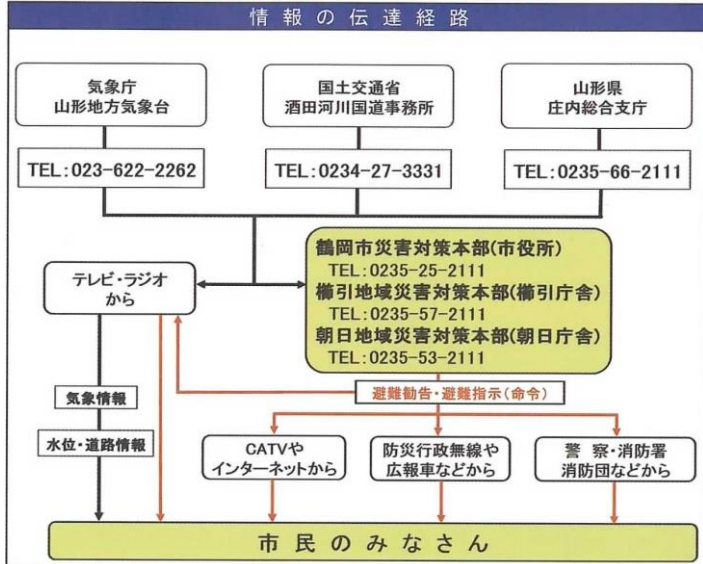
情報の伝達経路

気象庁
山形地方気象台

TEL:023-622-2262

国土交通省
酒田河川国道事務所

TEL:0234-27-3331

山形県
庄内総合支庁

TEL:0235-66-2111

テレビ・ラジオ
から

鶴岡市災害対策本部(市役所)
TEL:0235-25-2111
櫛引地域災害対策本部(櫛引庁舎)
TEL:0235-57-2111
朝日地域災害対策本部(朝日庁舎)
TEL:0235-53-2111

気象情報

水位・道路情報

避難勧告・避難指示(命令)

CATVや
インターネットから

防災行政無線や
広報車などから

警察・消防署
消防団などから

市民のみなさん